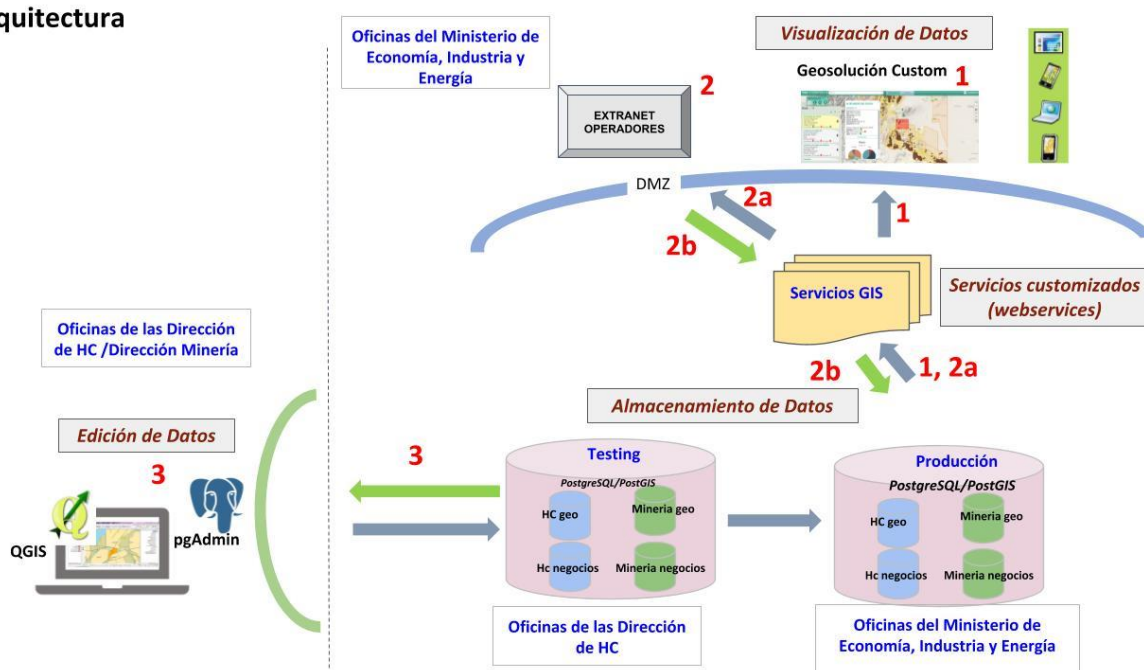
quitectura

Oficinas del Ministerio de Economía, Industria y Energía

EXTRANET OPERADORES

2

Visualización de Datos

Geosolución Custom 1

DMZ

2a

2b

1

Servicios GIS

Servicios customizados (webservices)

Oficinas de las Dirección de HC /Dirección Minería

2b

1, 2a

Almacenamiento de Datos

Edición de Datos

3

QGIS

pgAdmin

3

Testing

PostgreSQL/PostGIS

HC geo

Mineria geo

Hc negocios

Mineria negocios

Producción

PostgreSQL/PostGIS

HC geo

Mineria geo

Hc negocios

Mineria negocios

Oficinas de las Dirección de HC

Oficinas del Ministerio de Economía, Industria y Energía